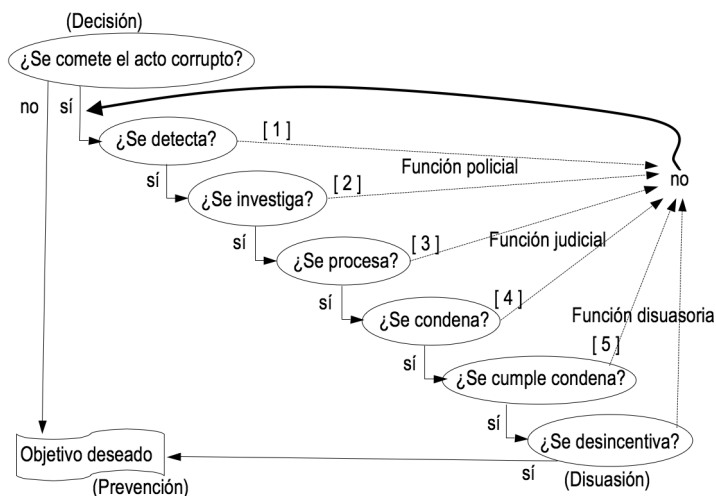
(Decisión)
¿Se comete el acto corrupto?
no
sí
¿Se detecta?
[ 1 ]
Función policial
no
sí
¿Se investiga?
[ 2 ]
sí
¿Se procesa?
[ 3 ]
Función judicial
sí
¿Se condena?
[ 4 ]
Función disuasoria
[ 5 ]
sí
¿Se cumple condena?
sí
¿Se desincentiva?
Objetivo deseado
sí
(Prevención)
(Disuasión)